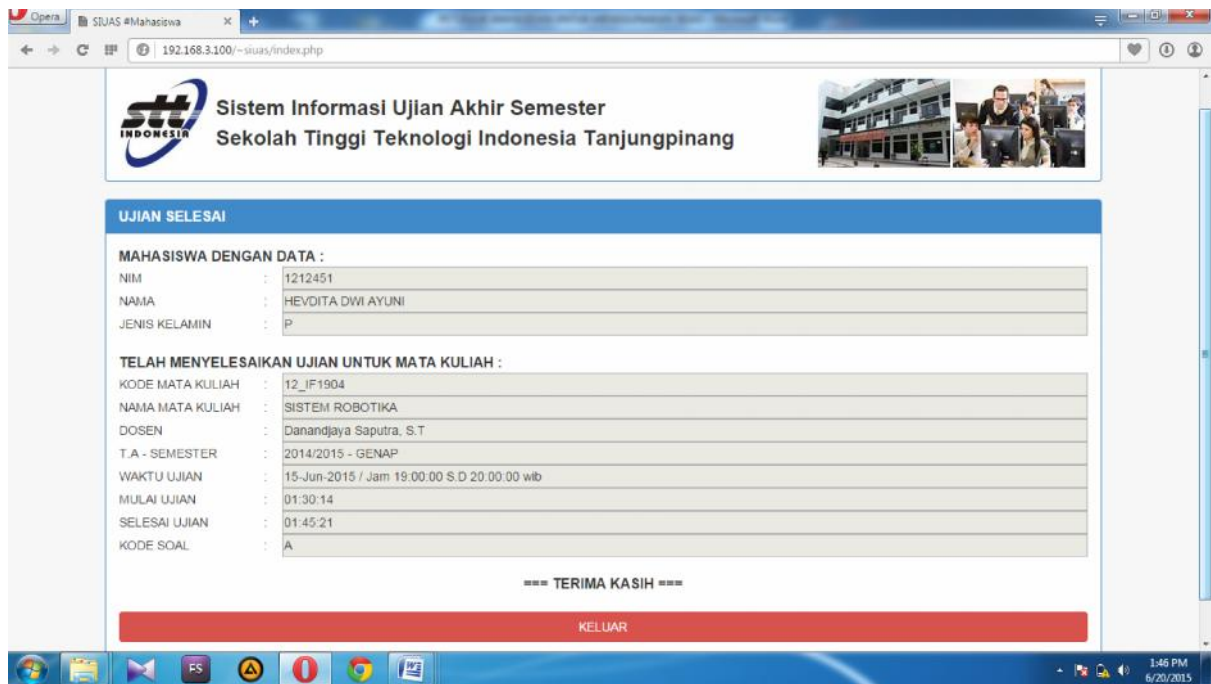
Opera
SIUAS #Mahasiswa
192.168.3.100/~siuas/index.php

stt INDONESIA
Sistem Informasi Ujian Akhir Semester
Sekolah Tinggi Teknologi Indonesia Tanjungpinang

UJIAN SELESAI

MAHASISWA DENGAN DATA :

| | | |
|---|---|---|
| NIM | : | 1212451 |
| NAMA | : | HEVDITA DWI AYUNI |
| JENIS KELAMIN | : | P |

TELAH MENYELESAIKAN UJIAN UNTUK MATA KULIAH :

| | | |
|---|---|---|
| KODE MATA KULIAH | : | 12_IF1904 |
| NAMA MATA KULIAH | : | SISTEM ROBOTIKA |
| DOSEN | : | Danandjaya Saputra, S.T |
| T.A - SEMESTER | : | 2014/2015 - GENAP |
| WAKTU UJIAN | : | 15-Jun-2015 / Jam 19:00:00 S.D 20:00:00 wib |
| MULAI UJIAN | : | 01:30:14 |
| SELESAI UJIAN | : | 01:45:21 |
| KODE SOAL | : | A |

=== TERIMA KASIH ===

KELUAR

FS
1:46 PM
6/20/2015